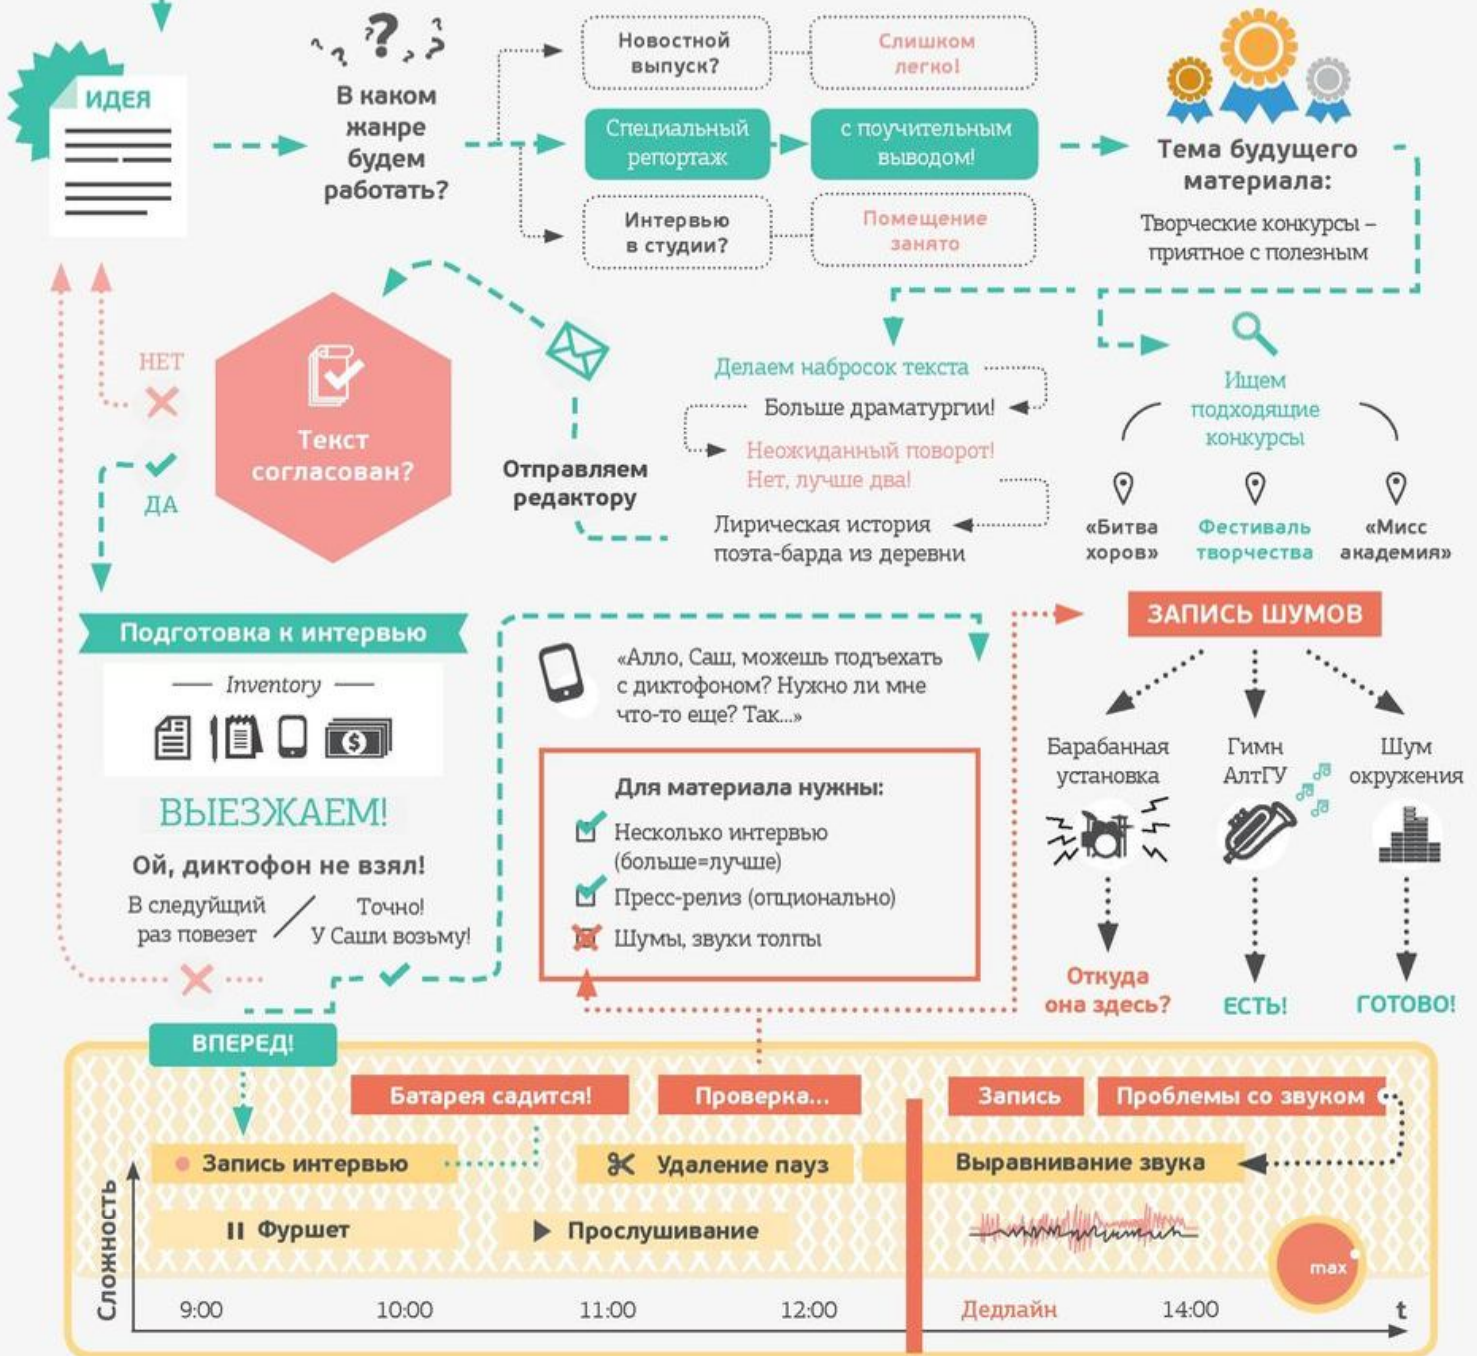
ИДЕЯ

В каком жанре будем работать?

Новостной выпуск?

Слишком легко!

Специальный репортаж

с поучительным выводом!

Интервью в студии?

Помещение занято

Тема будущего материала:

Творческие конкурсы – приятное с полезным

НЕТ

ДА

Текст согласован?

Отправляем редактору

Делаем набросок текста

Больше драматургии!

Неожиданный поворот! Нет, лучше два!

Лирическая история поэта-барда из деревни

Ищем подходящие конкурсы

«Битва хоров»

Фестиваль творчества

«Мисс академия»

Подготовка к интервью

Inventory

ВЫЕЗЖАЕМ!

Ой, диктофон не взял!

В следущий раз повезет

Точно! У Саши возьму!

«Алло, Саш, можешь подъехать с диктофоном? Нужно ли мне что-то еще? Так...»

Для материала нужны:

Несколько интервью (больше=лучше)

Пресс-релиз (опционально)

Шумы, звуки толпы

ЗАПИСЬ ШУМОВ

Барабанная установка

Гимн АлтГУ

Шум окружения

Откуда она здесь?

ЕСТЬ!

ГОТОВО!

ВПЕРЕД!

Батарея садится!

Проверка...

Запись

Проблемы со звуком

Запись интервью

Удаление пауз

Выравнивание звука

Фуршет

Прослушивание

max

Сложность

9:00

10:00

11:00

12:00

Дедлайн

14:00

t